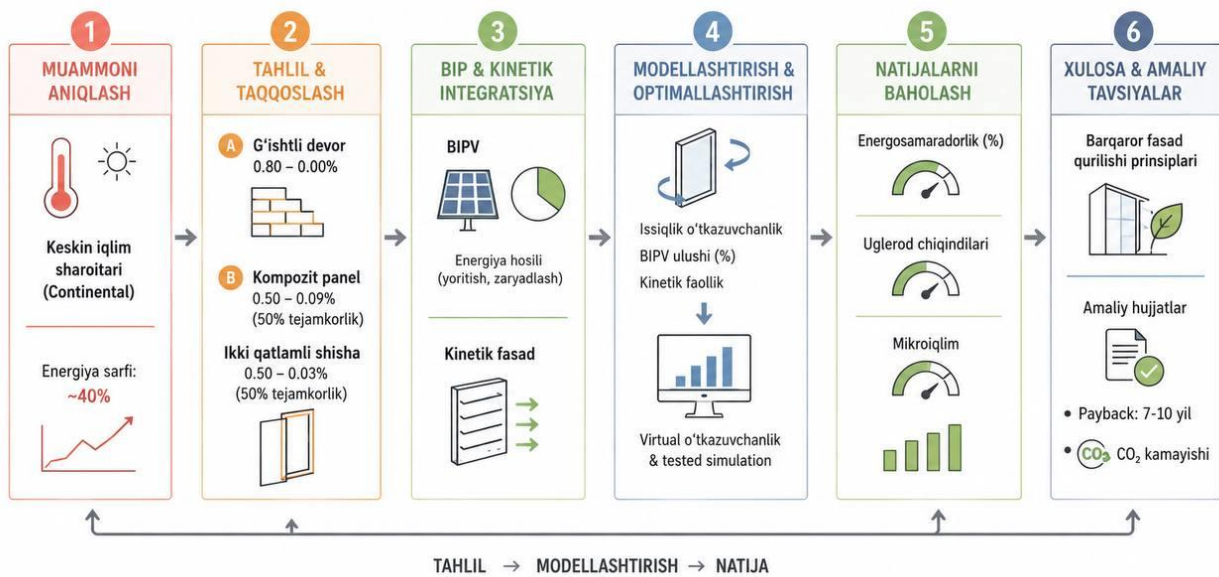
1
MUAMMONI ANIQLASH

Keskin iqlim sharoitari (Continental)

Energiya sarfi: ~40%

2
TAHLIL & TAQQOSLASH

A G'ishtli devor
0.80 – 0.00%

B Kompozit panel
0.50 – 0.09%
(50% tejamkorlik)

Ikki qatlamli shisha
0.50 – 0.03%
(50% tejamkorlik)

3
BIP & KINETIK INTEGRATSIYA

BIPV

Energiya hosili (yoritish, zaryadlash)

Kinetik fasad

4
MODELLASHTIRISH & OPTIMALLASHTIRISH

Issiqlik o'tkazuvchanlik
BIPV ulushi (%)
Kinetik faollik

Virtual o'tkazuvchanlik & tested simulation

5
NATIJALARNI BAHOLASH

Energosamaradorlik (%)

Uglerod chiqindilari

Mikroiqlim

6
XULOSA & AMALIY TAVSIYALAR

Barqaror fasad qurilishi prinsiplari

Amaliy hujjatlar

• Payback: 7-10 yil
• $CO_2$ $CO_2$ kamayishi

TAHLIL → MODELLASHTIRISH → NATIJA